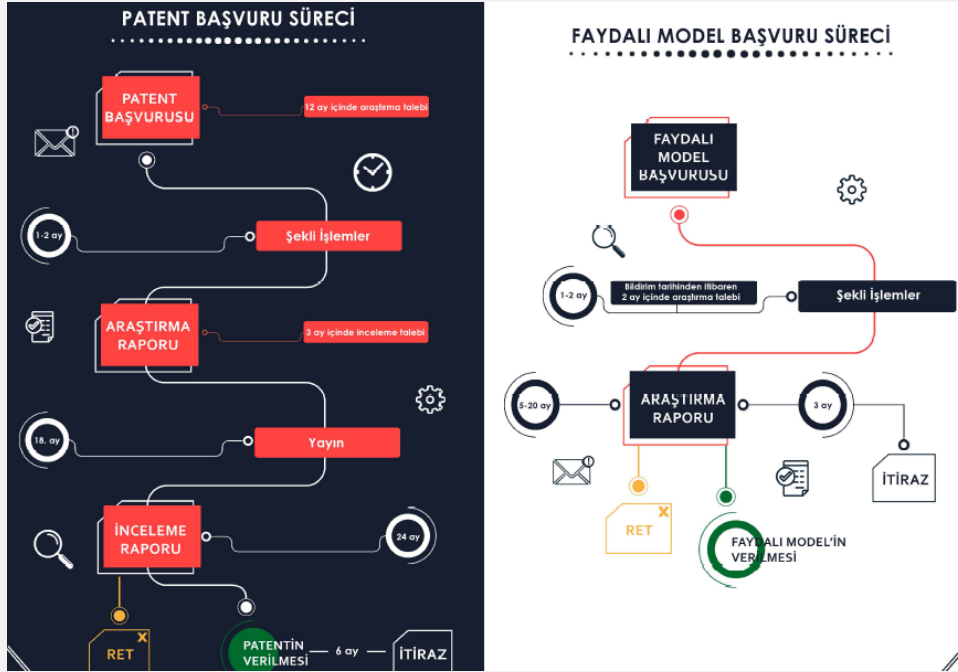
PATENT BAŞVURU SÜRECİ

PATENT BAŞVURUSU

12 ay içinde araştırma talebi

1-2 ay

Şekli İşlemler

ARAŞTIRMA RAPORU

3 ay içinde inceleme talebi

18. ay

Yayın

İNCELEME RAPORU

24 ay

RET

PATENTİN VERİLMESİ

6 ay

İTİRAZ

FAYDALI MODEL BAŞVURU SÜRECİ

FAYDALI MODEL BAŞVURUSU

1-2 ay

Bildirim tarihinden itibaren 2 ay içinde araştırma talebi

Şekli İşlemler

5-20 ay

ARAŞTIRMA RAPORU

3 ay

İTİRAZ

RET

FAYDALI MODEL'İN VERİLMESİ